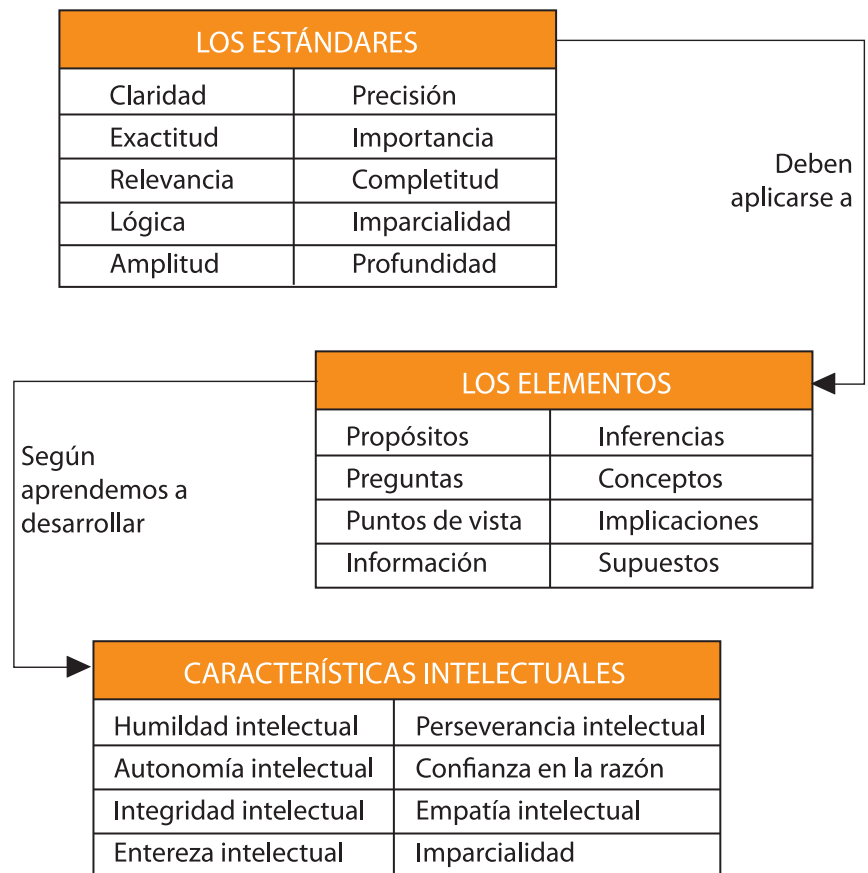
| LOS ESTÁNDARES | |
|---|---|
| Claridad | Precisión |
| Exactitud | Importancia |
| Relevancia | Completitud |
| Lógica | Imparcialidad |
| Amplitud | Profundidad |

Deben aplicarse a

| LOS ELEMENTOS | |
|---|---|
| Propósitos | Inferencias |
| Preguntas | Conceptos |
| Puntos de vista | Implicaciones |
| Información | Supuestos |

Según aprendemos a desarrollar

| CARACTERÍSTICAS INTELECTUALES | |
|---|---|
| Humildad intelectual | Perseverancia intelectual |
| Autonomía intelectual | Confianza en la razón |
| Integridad intelectual | Empatía intelectual |
| Entereza intelectual | Imparcialidad |